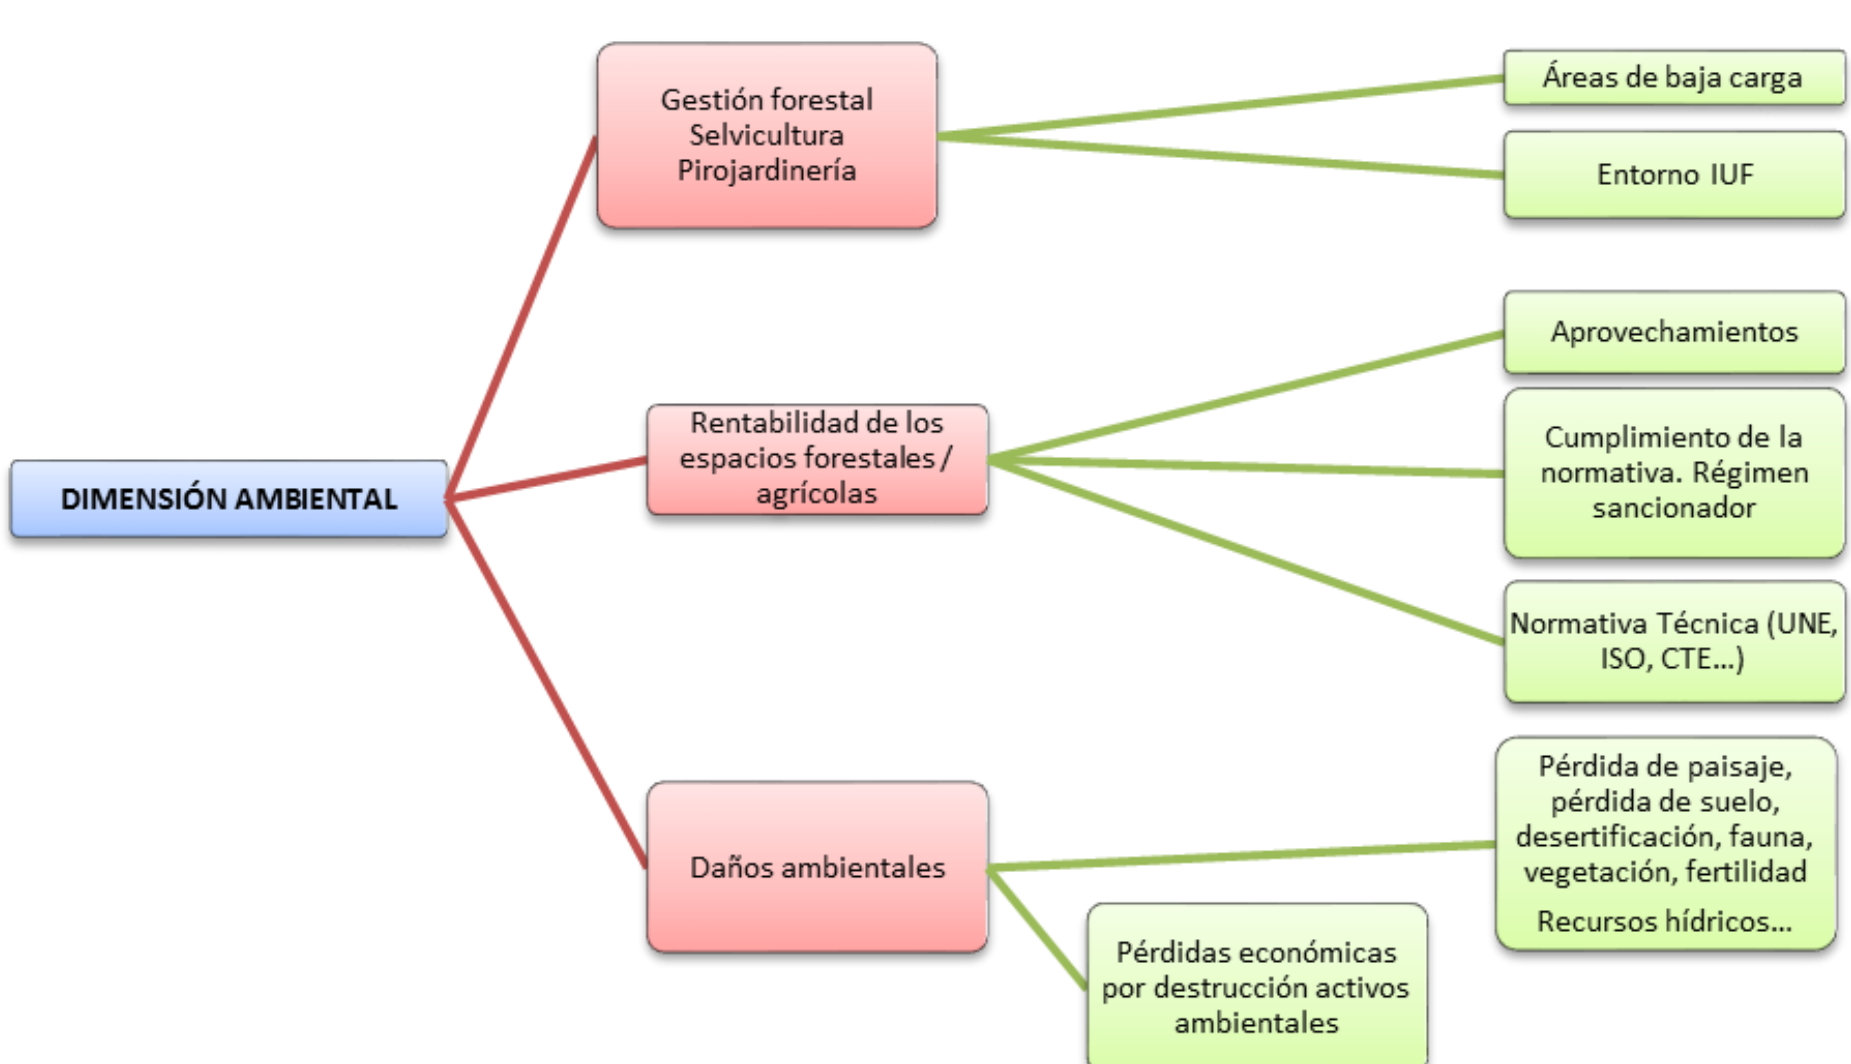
DIMENSIÓN AMBIENTAL

Gestión forestal
Selvicultura
Pirojardinería

Áreas de baja carga

Entorno IUF

Rentabilidad de los espacios forestales / agrícolas

Aprovechamientos

Cumplimiento de la normativa. Régimen sancionador

Normativa Técnica (UNE, ISO, CTE...)

Daños ambientales

Pérdida de paisaje, pérdida de suelo, desertificación, fauna, vegetación, fertilidad

Recursos hídricos...

Pérdidas económicas por destrucción activos ambientales